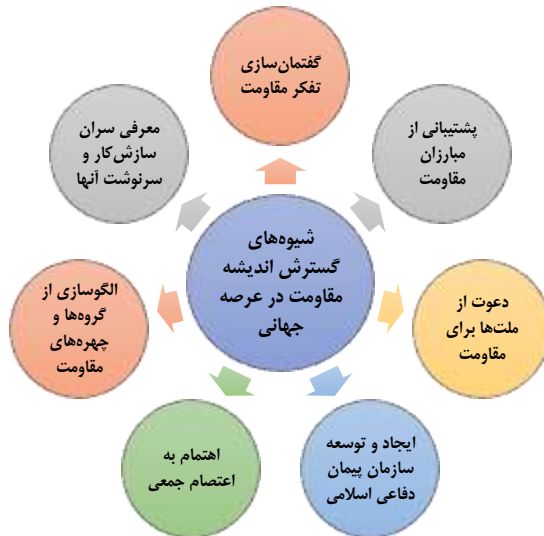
شیوه‌های گسترش اندیشه مقاومت در عرصه جهانی

گفتمان‌سازی تفکر مقاومت

پشتیبانی از مبارزان مقاومت

دعوت از ملت‌ها برای مقاومت

ایجاد و توسعه سازمان پیمان دفاعی اسلامی

اهتمام به اعتصام جمعی

الگوسازی از گروه‌ها و چهره‌های مقاومت

معرفی سران سازش‌کار و سرنوشت آنها